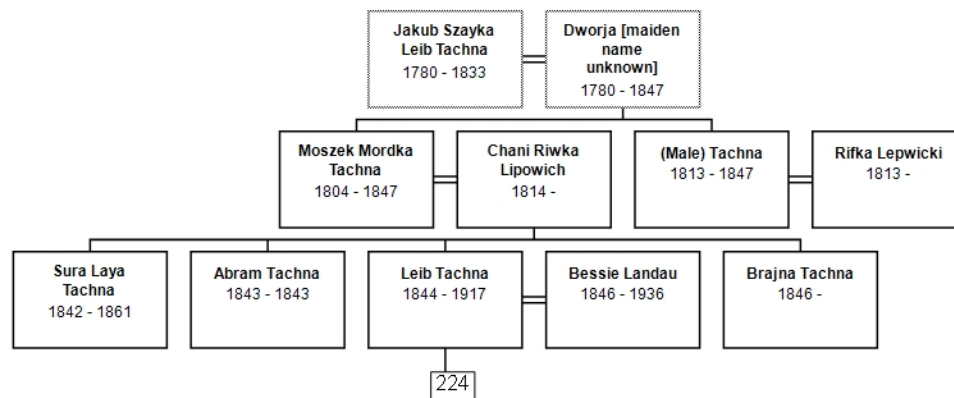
Jakub Szayka Leib Tachna
1780 - 1833

Dworja [maiden name unknown]
1780 - 1847

Moszek Mordka Tachna
1804 - 1847

Chani Riwka Lipowich
1814 -

(Male) Tachna
1813 - 1847

Rifka Lepwicki
1813 -

Sura Laya Tachna
1842 - 1861

Abram Tachna
1843 - 1843

Leib Tachna
1844 - 1917

Bessie Landau
1846 - 1936

Brajna Tachna
1846 -

224